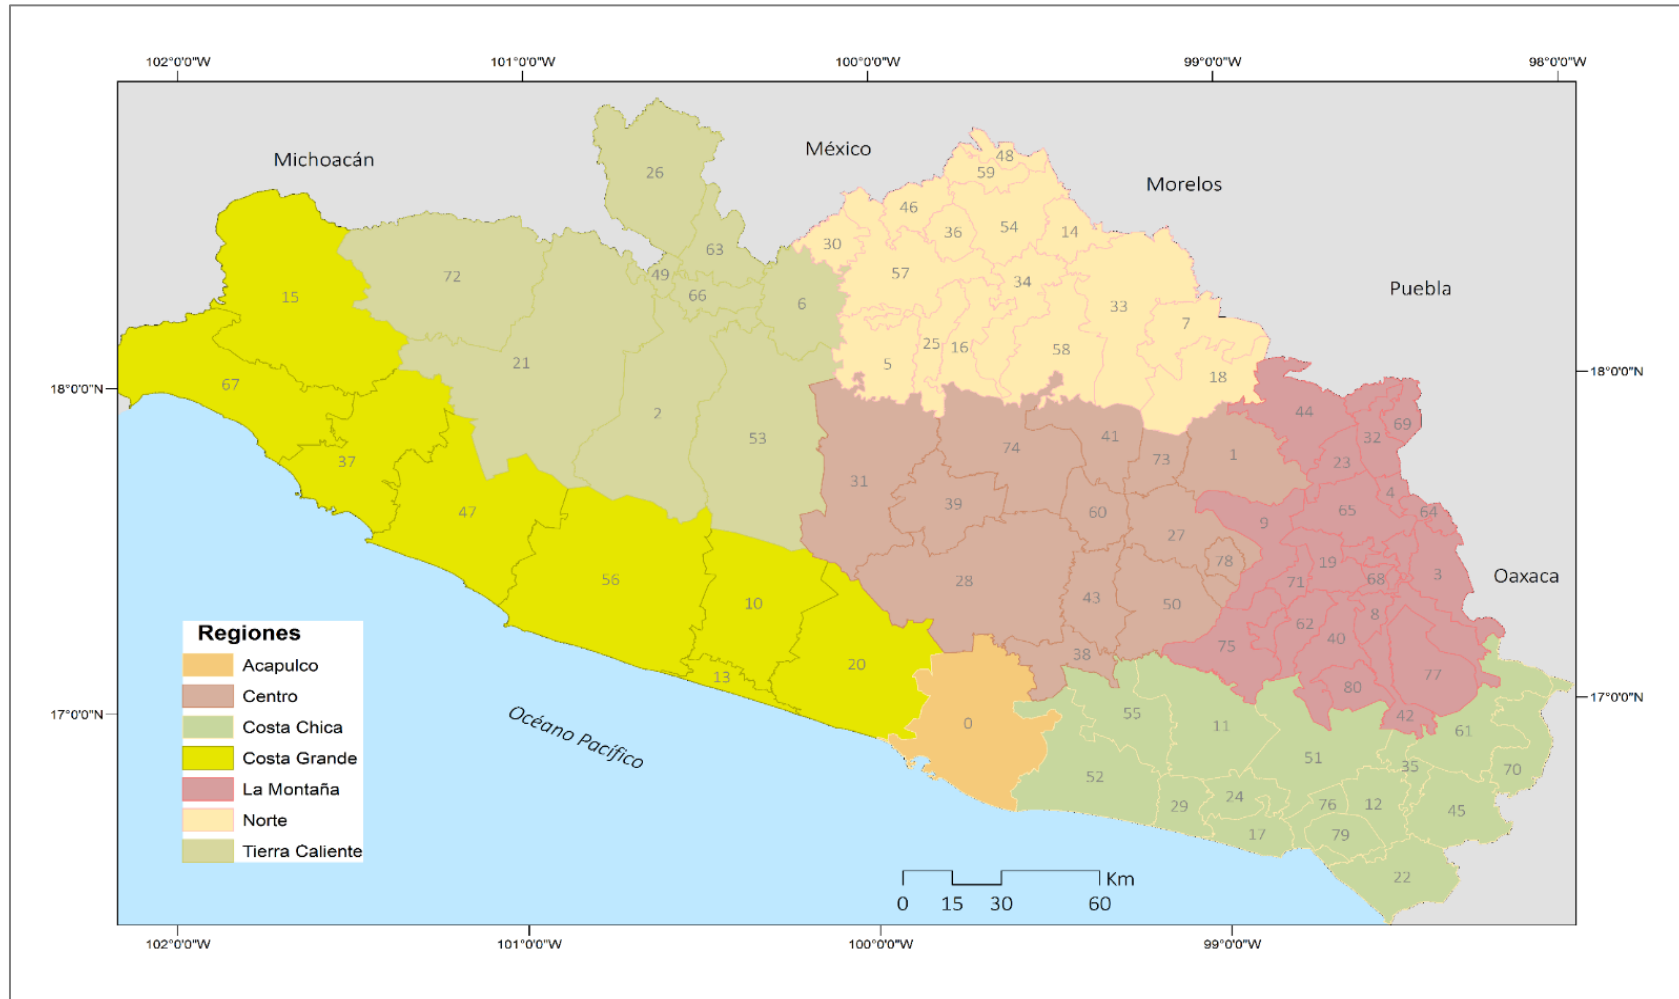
102°0'0"W
101°0'0"W
100°0'0"W
99°0'0"W
98°0'0"W

Michoacán
México
Morelos
Puebla
Oaxaca

18°0'0"N
17°0'0"N
18°0'0"N
17°0'0"N

26
48
59
46
36
54
14
30
63
49
72
57
34
15
66
6
33
7
21
25
16
58
5
18
67
2
53
44
41
69
32
74
73
1
23
31
37
39
4
65
64
47
60
9
27
78
56
28
19
68
71
3
10
43
50
8
62
40
75
20
38
77
13
80
42
0
55
11
61
51
35
70
52
24
76
12
45
29
17
79
22

Océano Pacífico

Regiones
Acapulco
Centro
Costa Chica
Costa Grande
La Montaña
Norte
Tierra Caliente

Km
0 15 30 60

102°0'0"W
101°0'0"W
100°0'0"W
99°0'0"W